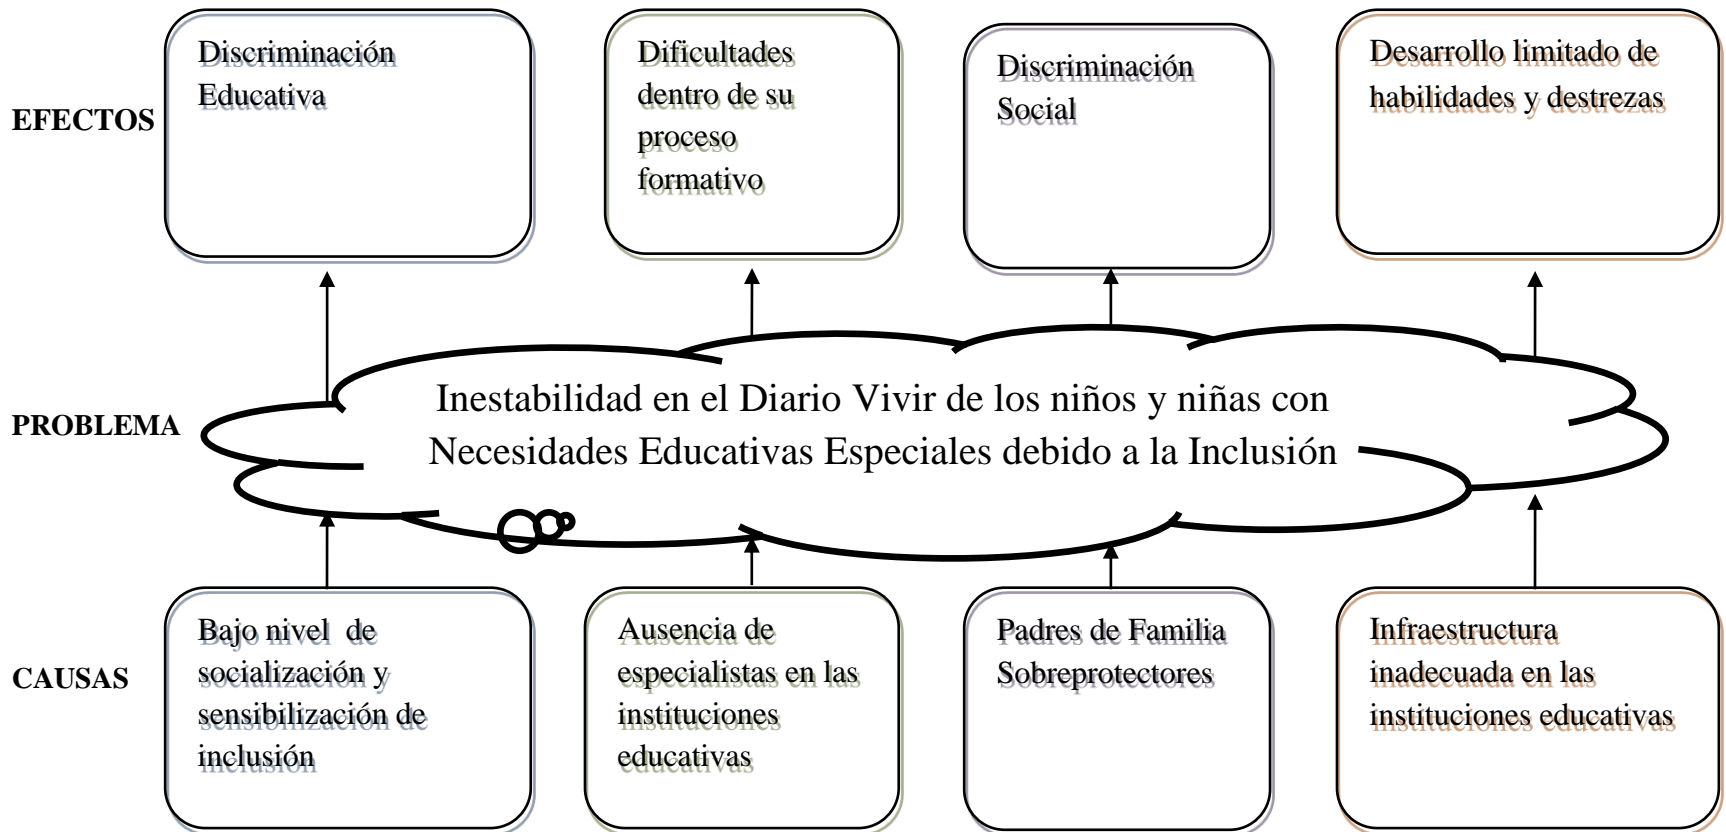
EFECTOS

Discriminación Educativa

Dificultades dentro de su proceso formativo

Discriminación Social

Desarrollo limitado de habilidades y destrezas

PROBLEMA

Inestabilidad en el Diario Vivir de los niños y niñas con Necesidades Educativas Especiales debido a la Inclusión

CAUSAS

Bajo nivel de socialización y sensibilización de inclusión

Ausencia de especialistas en las instituciones educativas

Padres de Familia Sobreprotectores

Infraestructura inadecuada en las instituciones educativas